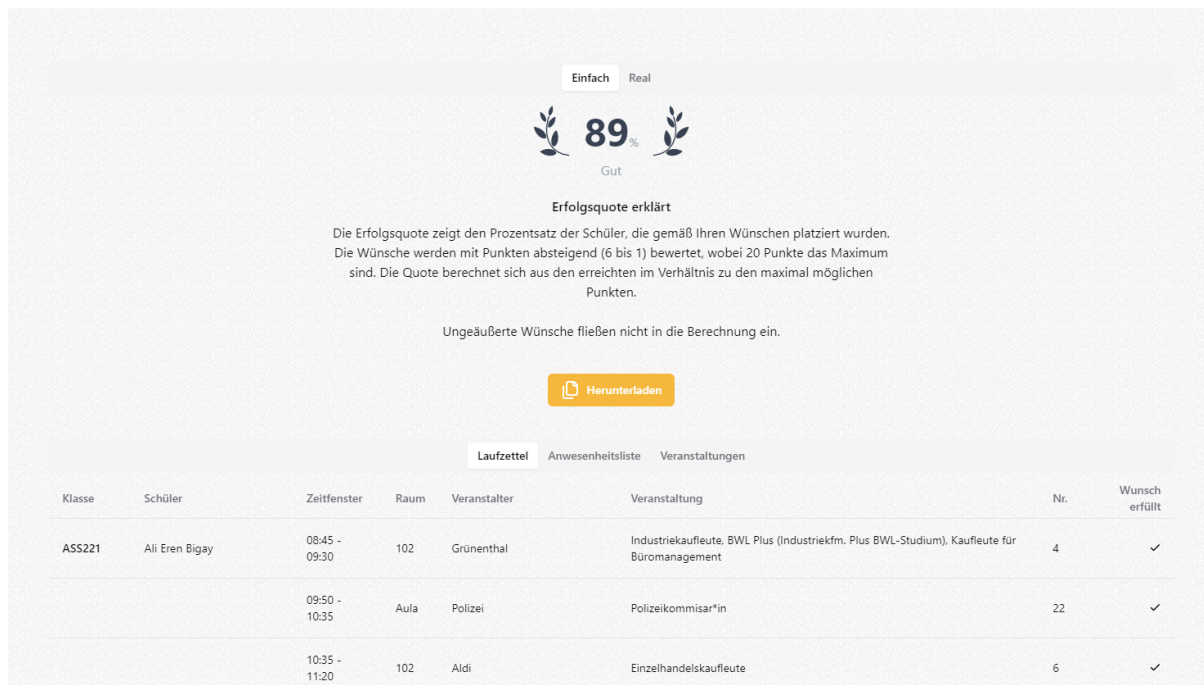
Einfach Real

89%

Gut

Erfolgsquote erklärt

Die Erfolgsquote zeigt den Prozentsatz der Schüler, die gemäß Ihren Wünschen platziert wurden. Die Wünsche werden mit Punkten absteigend (6 bis 1) bewertet, wobei 20 Punkte das Maximum sind. Die Quote berechnet sich aus den erreichten im Verhältnis zu den maximal möglichen Punkten.

Ungeäußerte Wünsche fließen nicht in die Berechnung ein.

Herunterladen

Laufzettel Anwesenheitsliste Veranstaltungen

| Klasse | Schüler | Zeitfenster | Raum | Veranstalter | Veranstaltung | Nr. | Wunsch erfüllt |
|---|---|---|---|---|---|---|---|
| ASS221 | Ali Eren Bigay | 08:45 - 09:30 | 102 | Grünenthal | Industriekaufleute, BWL Plus (Industriekfm. Plus BWL-Studium), Kaufleute für Büromanagement | 4 | ✓ |
| | | 09:50 - 10:35 | Aula | Polizei | Polizeikommisar*in | 22 | ✓ |
| | | 10:35 - 11:20 | 102 | Aldi | Einzelhandelskaufleute | 6 | ✓ |